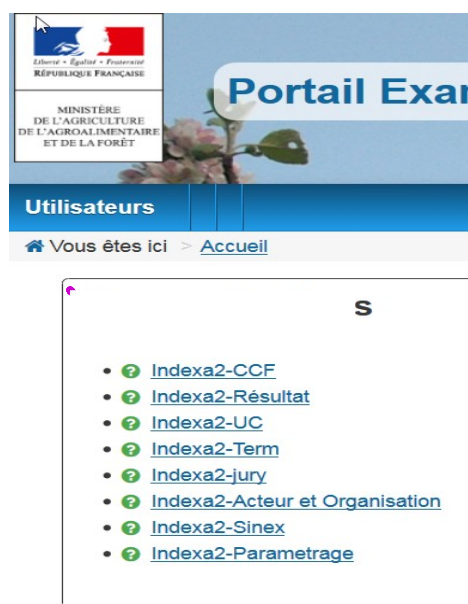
Liberté • Égalité • Fraternité
RÉPUBLIQUE FRANÇAISE

MINISTÈRE DE L'AGRICULTURE DE L'AGROALIMENTAIRE ET DE LA FORÊT

Portail Exar

Utilisateurs

Vous êtes ici > Accueil

s

- Indexa2-CCF
- Indexa2-Résultat
- Indexa2-UC
- Indexa2-Term
- Indexa2-jury
- Indexa2-Acteur et Organisation
- Indexa2-Sinex
- Indexa2-Parametrage